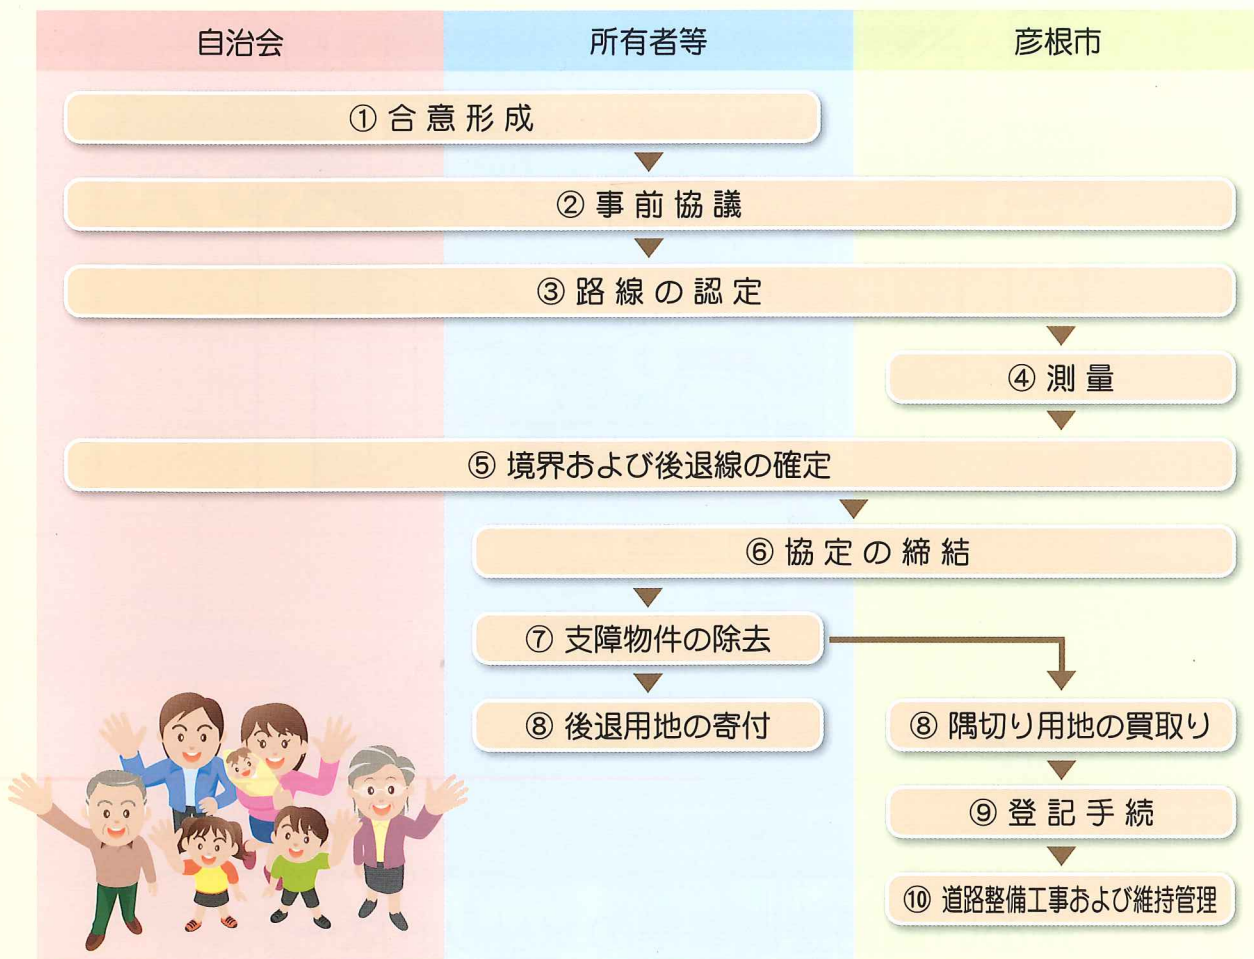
自治会

所有者等

彦根市

① 合 意 形 成

② 事 前 協 議

③ 路 線 の 認 定

④ 測 量

⑤ 境界および後退線の確定

⑥ 協 定 の 締 結

⑦ 支障物件の除去

⑧ 後退用地の寄付

⑧ 隅切り用地の買取り

⑨ 登 記 手 続

⑩ 道路整備工事および維持管理